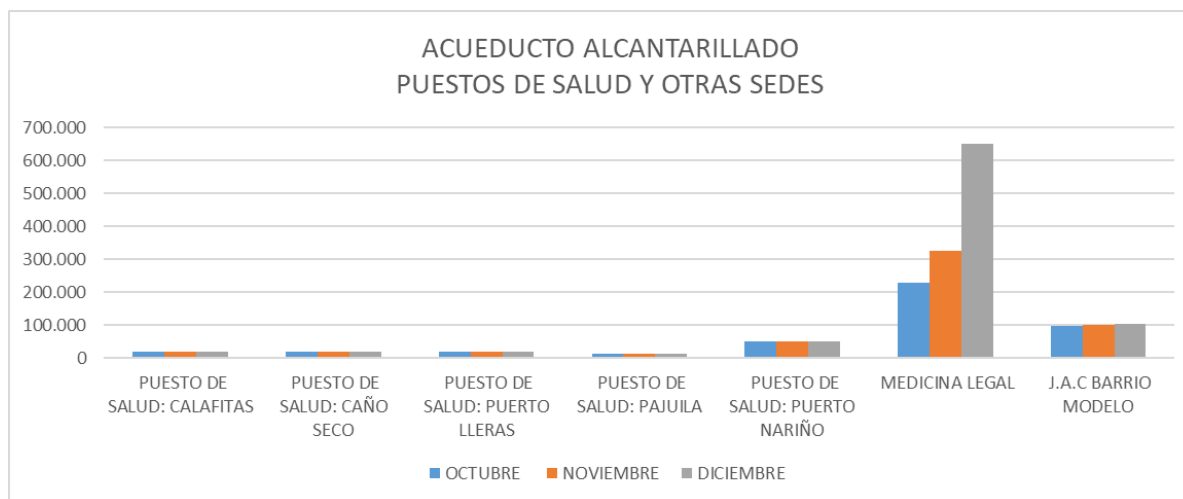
ACUEDUCTO ALCANTARILLADO
PUESTOS DE SALUD Y OTRAS SEDES

700.000
600.000
500.000
400.000
300.000
200.000
100.000
0

PUESTO DE SALUD: CALAFITAS
PUESTO DE SALUD: CAÑO SECO
PUESTO DE SALUD: PUERTO LLERAS
PUESTO DE SALUD: PAJUILA
PUESTO DE SALUD: PUERTO NARIÑO
MEDICINA LEGAL
J.A.C BARRIO MODELO

OCTUBRE NOVIEMBRE DICIEMBRE